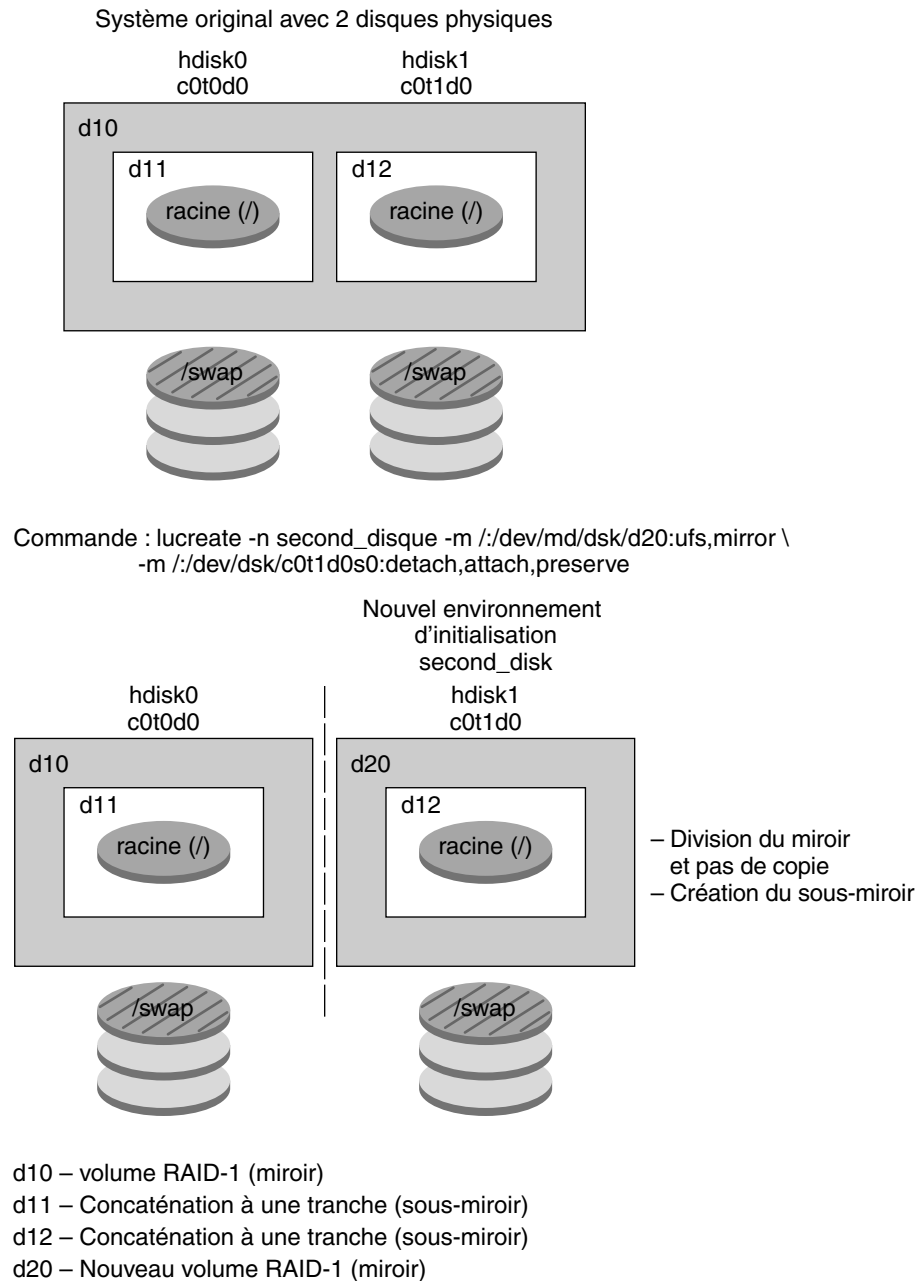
Système original avec 2 disques physiques

hdisk0
c0t0d0

hdisk1
c0t1d0

d10

d11

racine (/)

d12

racine (/)

/swap

/swap

Commande : lucreate -n second_disque -m /:/dev/md/dsk/d20:ufs,mirror \
-m /:/dev/dsk/c0t1d0s0:detach,attach,preserve

Nouvel environnement d'initialisation second_disk

hdisk0
c0t0d0

hdisk1
c0t1d0

d10

d11

racine (/)

d20

d12

racine (/)

– Division du miroir et pas de copie
– Création du sous-miroir

/swap

/swap

d10 – volume RAID-1 (miroir)
d11 – Concaténation à une tranche (sous-miroir)
d12 – Concaténation à une tranche (sous-miroir)
d20 – Nouveau volume RAID-1 (miroir)